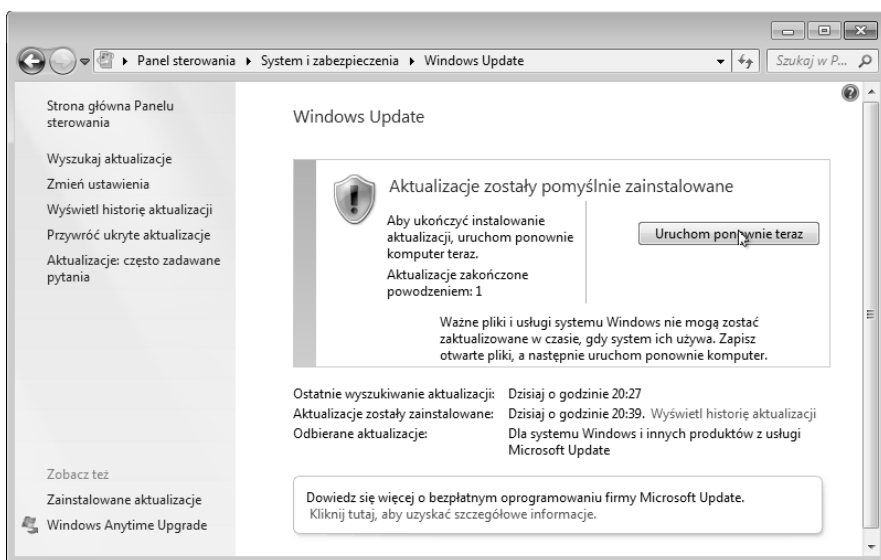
▸ Panel sterowania ▸ System i zabezpieczenia ▸ Windows Update

Szukaj w P...

Strona główna Panelu sterowania

Wyszukaj aktualizacje

Zmień ustawienia

Wyświetl historię aktualizacji

Przywróć ukryte aktualizacje

Aktualizacje: często zadawane pytania

Zobacz też

Zainstalowane aktualizacje

Windows Anytime Upgrade

Windows Update

Aktualizacje zostały pomyślnie zainstalowane

Aby ukończyć instalowanie aktualizacji, uruchom ponownie komputer teraz.

Aktualizacje zakończone powodzeniem: 1

Uruchom ponownie teraz

Ważne pliki i usługi systemu Windows nie mogą zostać zaktualizowane w czasie, gdy system ich używa. Zapisz otwarte pliki, a następnie uruchom ponownie komputer.

Ostatnie wyszukiwanie aktualizacji: Dzisiaj o godzinie 20:27

Aktualizacje zostały zainstalowane: Dzisiaj o godzinie 20:39. Wyświetl historię aktualizacji

Odbierane aktualizacje: Dla systemu Windows i innych produktów z usługi Microsoft Update

Dowiedz się więcej o bezpłatnym oprogramowaniu firmy Microsoft Update.
Kliknij tutaj, aby uzyskać szczegółowe informacje.